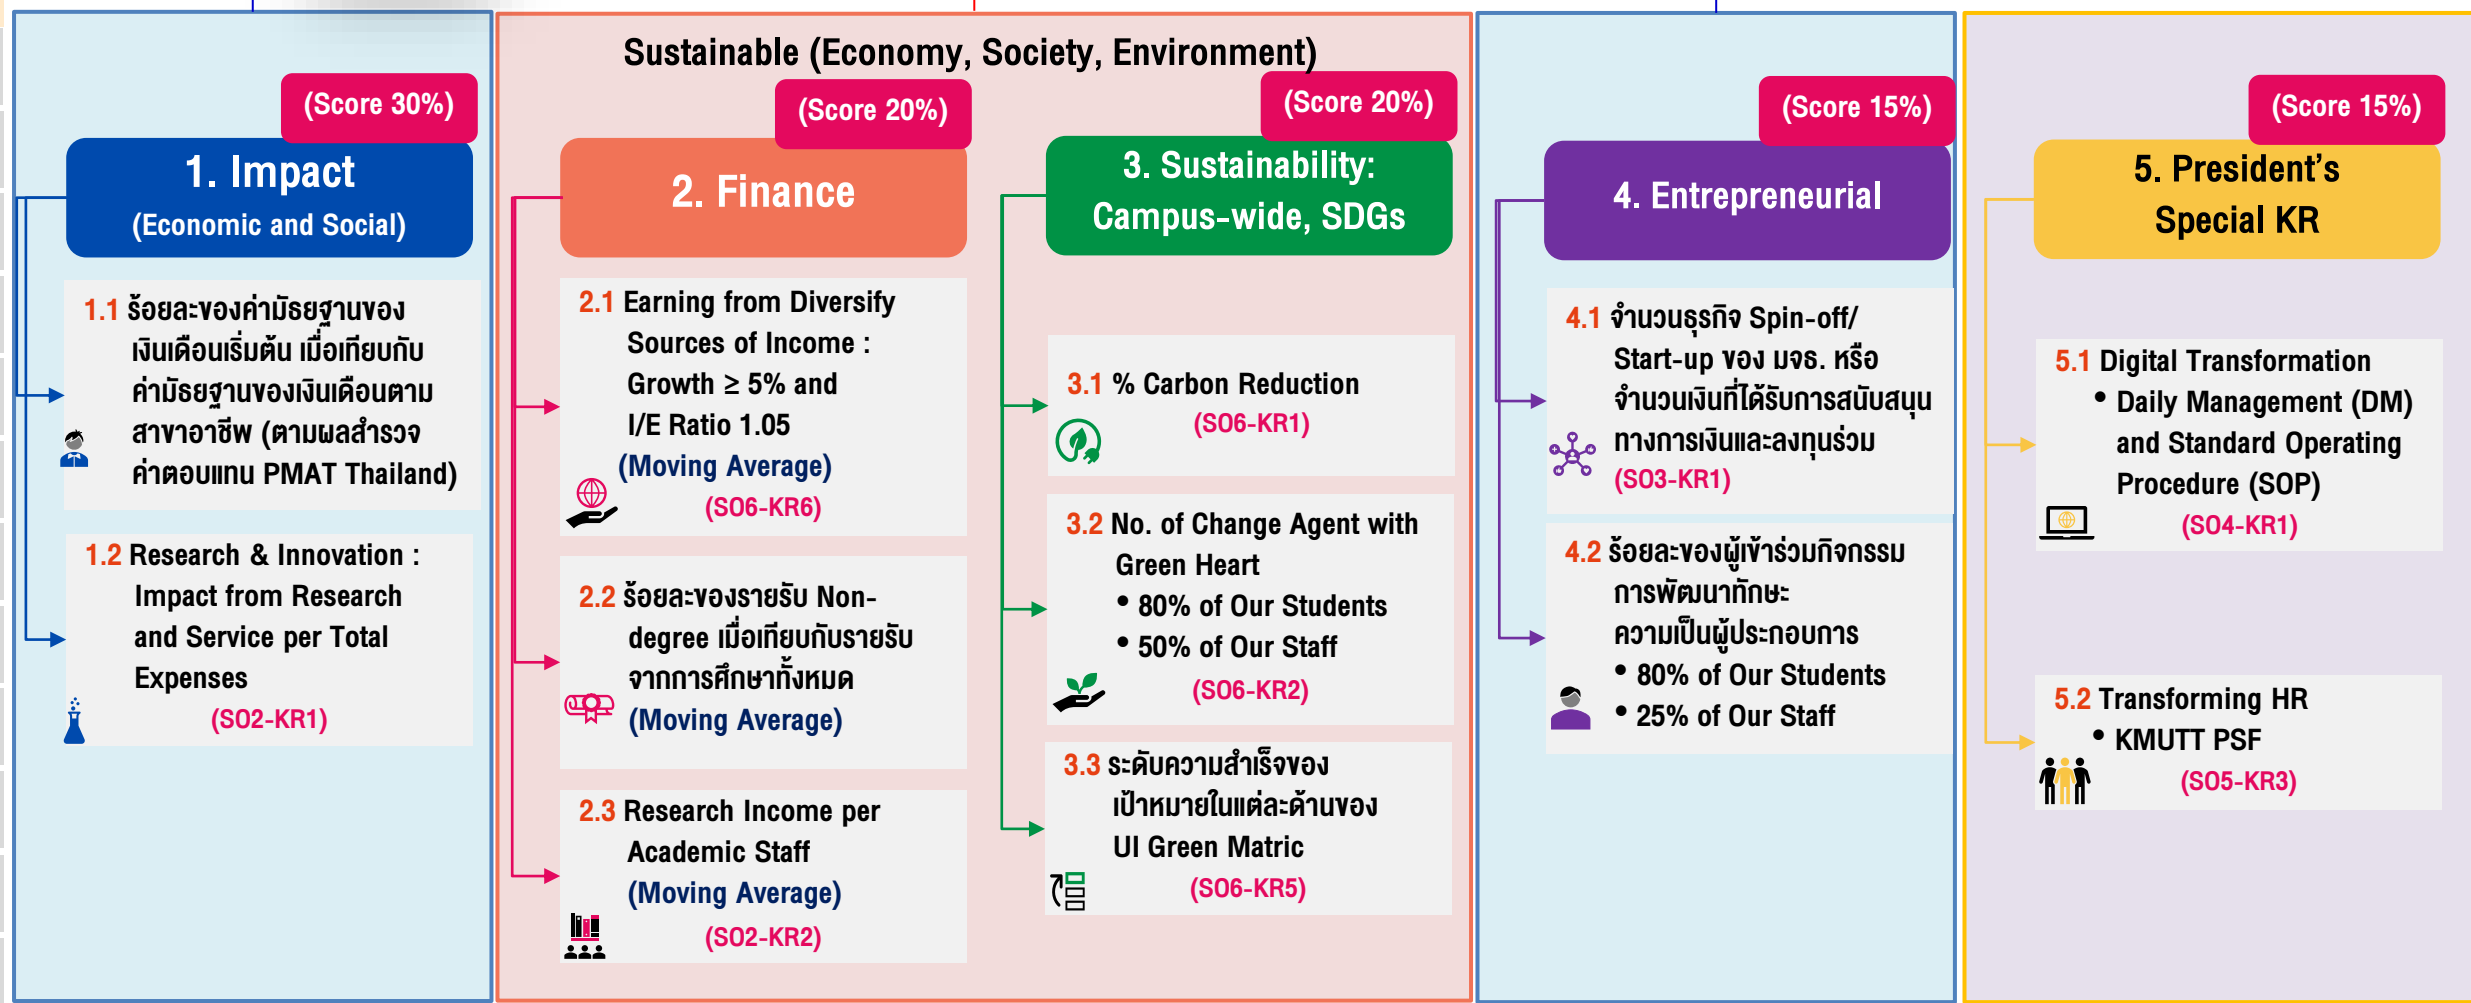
(Score 30%)

1. Impact
(Economic and Social)

1.1 ร้อยละของค่ามัธยฐานของเงินเดือนเริ่มต้น เมื่อเทียบกับค่ามัธยฐานของเงินเดือนตามสาขาอาชีพ (ตามผลสำรวจค่าตอบแทน PMAT Thailand)

1.2 Research & Innovation : Impact from Research and Service per Total Expenses
(SO2-KR1)

Sustainable (Economy, Society, Environment)

(Score 20%)

2. Finance

2.1 Earning from Diversify Sources of Income : Growth ≥ 5% and I/E Ratio 1.05
(Moving Average)
(SO6-KR6)

2.2 ร้อยละของรายรับ Non-degree เมื่อเทียบกับรายรับจากการศึกษาทั้งหมด
(Moving Average)

2.3 Research Income per Academic Staff
(Moving Average)
(SO2-KR2)

(Score 20%)

3. Sustainability: Campus-wide, SDGs

3.1 % Carbon Reduction
(SO6-KR1)

3.2 No. of Change Agent with Green Heart
• 80% of Our Students
• 50% of Our Staff
(SO6-KR2)

3.3 ระดับความสำเร็จของเป้าหมายในแต่ละด้านของ UI Green Matric
(SO6-KR5)

(Score 15%)

4. Entrepreneurial

4.1 จำนวนธุรกิจ Spin-off/ Start-up ของ มจธ. หรือจำนวนเงินที่ได้รับการสนับสนุนทางการเงินและลงทุนร่วม
(SO3-KR1)

4.2 ร้อยละของผู้เข้าร่วมกิจกรรมการพัฒนาทักษะความเป็นผู้ประกอบการ
• 80% of Our Students
• 25% of Our Staff

(Score 15%)

5. President's Special KR

5.1 Digital Transformation
• Daily Management (DM) and Standard Operating Procedure (SOP)
(SO4-KR1)

5.2 Transforming HR
• KMUTT PSF
(SO5-KR3)